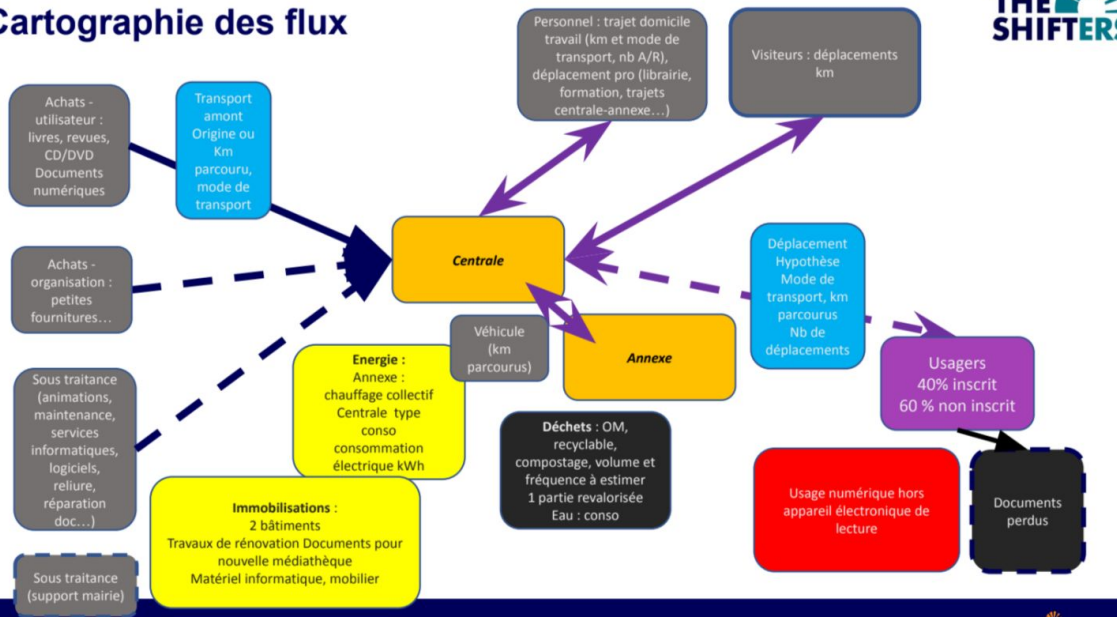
Cartographie des flux

THE SHIFTERS

Achats - utilisateur : livres, revues, CD/DVD Documents numériques

Transport amont Origine ou Km parcouru, mode de transport

Personnel : trajet domicile travail (km et mode de transport, nb A/R), déplacement pro (librairie, formation, trajets centrale-annexe…)

Visiteurs : déplacements km

Achats - organisation : petites fournitures…

Centrale

Déplacement Hypothèse Mode de transport, km parcourus Nb de déplacements

Véhicule (km parcourus)

Annexe

Usagers 40% inscrit 60 % non inscrit

Sous traitance (animations, maintenance, services informatiques, logiciels, reliure, réparation doc…)

Energie : Annexe : chauffage collectif Centrale type conso consommation électrique kWh

Déchets : OM, recyclable, compostage, volume et fréquence à estimer 1 partie revalorisée Eau : conso

Usage numérique hors appareil électronique de lecture

Documents perdus

Immobilisations : 2 bâtiments Travaux de rénovation Documents pour nouvelle médiathèque Matériel informatique, mobilier

Sous traitance (support mairie)